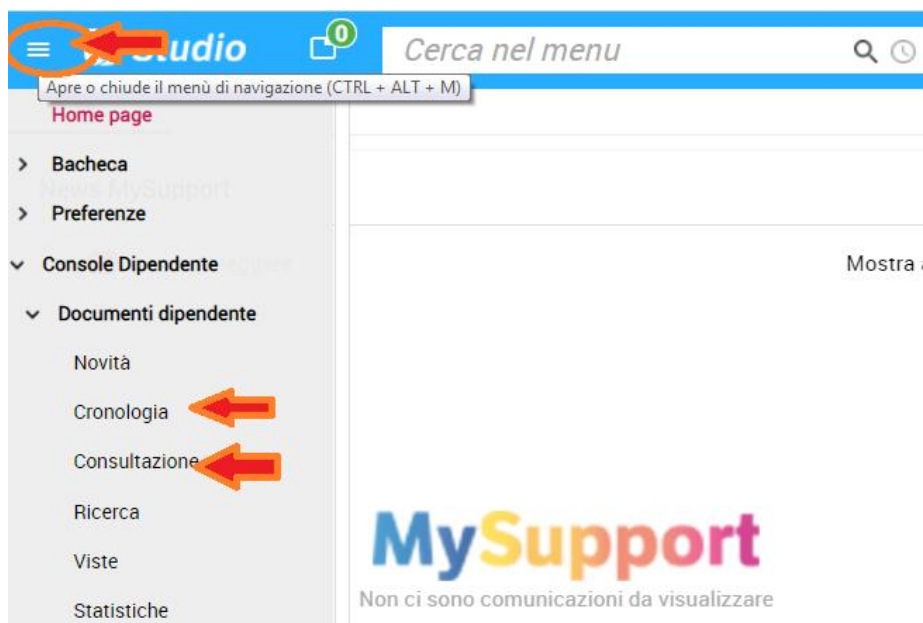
Studio
0
Cerca nel menu
Apre o chiude il menù di navigazione (CTRL + ALT + M)
Home page
Bacheca
Preferenze
Console Dipendente
Documenti dipendente
Novità
Cronologia
Consultazione
Ricerca
Viste
Statistiche
Mostra
MySupport
Non ci sono comunicazioni da visualizzare